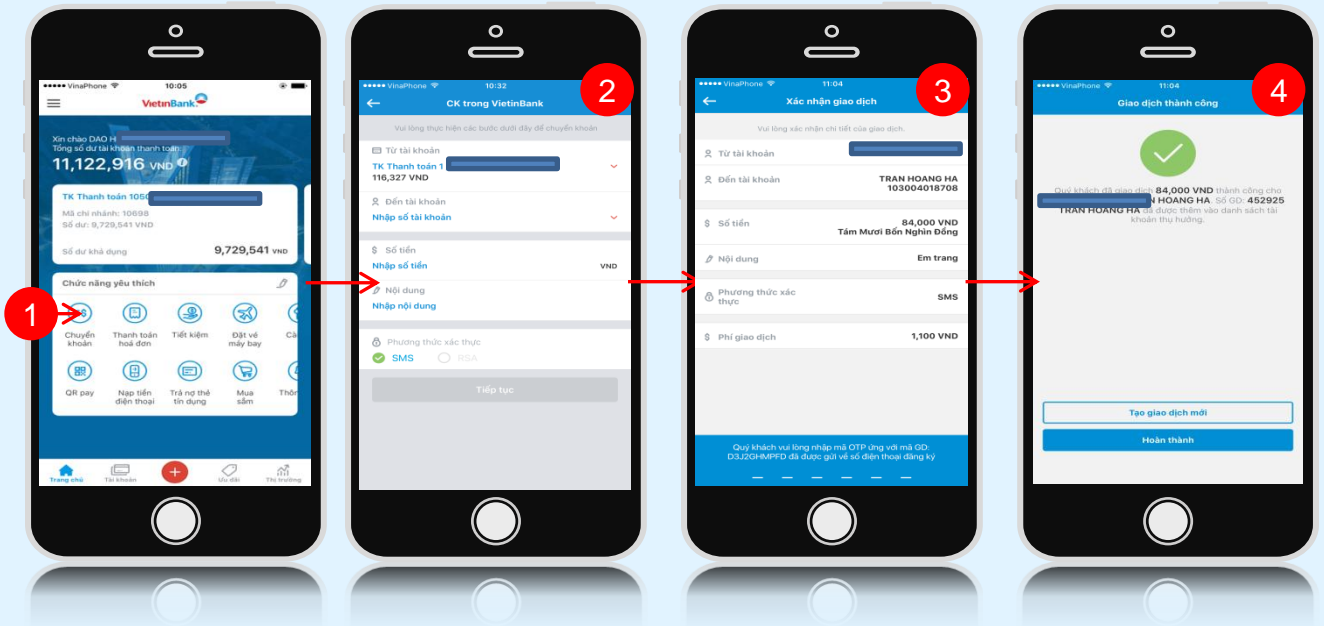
●●●●● VinaPhone 10:05
VietinBank
Xin chào DAO H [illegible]
Tổng số dư tài khoản thanh toán
11,122,916 VND
TK Thanh toán 1050 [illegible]
Mã chi nhánh: 10698
Số dư: 9,729,541 VND
Số dư khả dụng 9,729,541 VND
Chức năng yêu thích
1
Chuyển khoản
Thanh toán hoá đơn
Tiết kiệm
Đặt vé máy bay
Cà
QR pay
Nạp tiền điện thoại
Trả nợ thẻ tín dụng
Mua sắm
Thô
Trang chủ
Tài khoản
Ưu đãi
Thị trường

●●●●● VinaPhone 10:32
2
CK trong VietinBank
Vui lòng thực hiện các bước dưới đây để chuyển khoản
Từ tài khoản
TK Thanh toán 1 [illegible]
116,327 VND
Đến tài khoản
Nhập số tài khoản
Số tiền
Nhập số tiền VND
Nội dung
Nhập nội dung
Phương thức xác thực
SMS RSA
Tiếp tục

●●●●● VinaPhone 11:04
3
Xác nhận giao dịch
Vui lòng xác nhận chi tiết của giao dịch.
Từ tài khoản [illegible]
Đến tài khoản TRAN HOANG HA 103004018708
Số tiền 84,000 VND Tám Mươi Bốn Nghìn Đồng
Nội dung Em trang
Phương thức xác thực SMS
Phí giao dịch 1,100 VND
Quý khách vui lòng nhập mã OTP ứng với mã GD: D3J2GHMPFD đã được gửi về số điện thoại đăng ký

●●●●● VinaPhone 11:04
4
Giao dịch thành công
Quý khách đã giao dịch 84,000 VND thành công cho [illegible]N HOANG HA. Số GD: 452925 TRAN HOANG HA đã được thêm vào danh sách tài khoản thụ hưởng.
Tạo giao dịch mới
Hoàn thành